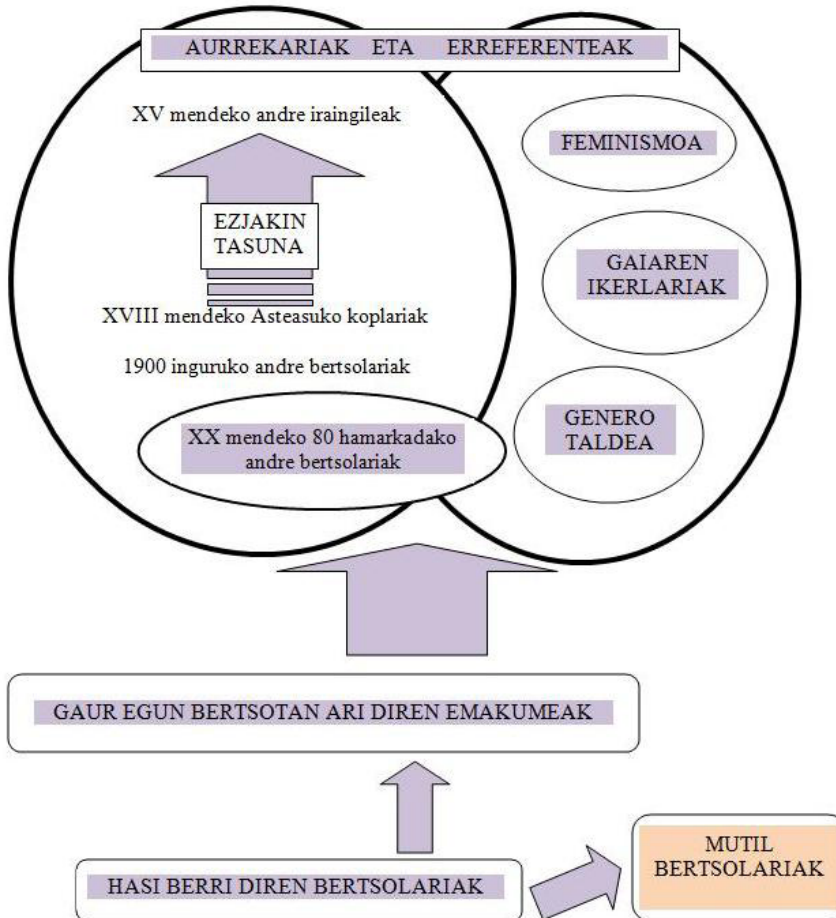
AURREKARIAK ETA ERREFERENTEAK

XV mendeko andre iraingileak

EZJAKIN TASUNA

XVIII mendeko Asteasuko koplariak

1900 inguruko andre bertsolariak

XX mendeko 80 hamarkadako andre bertsolariak

FEMINISMOA

GAIAREN IKERLARIAK

GENERO TALDEA

GAUR EGUN BERTSOTAN ARI DIREN EMAKUMEAK

HASI BERRI DIREN BERTSOLARIAK

MUTIL BERTSOLARIAK